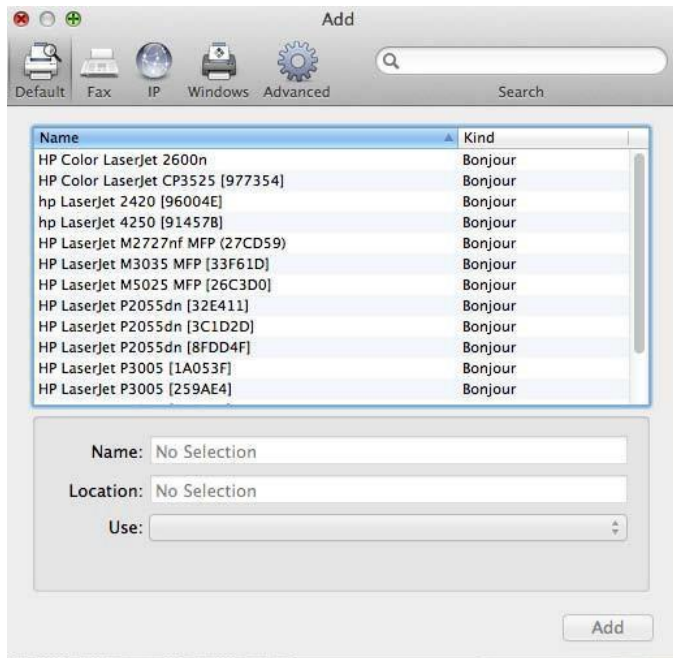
Add

Default Fax IP Windows Advanced

Search

| Name | Kind |
|---|---|
| HP Color LaserJet 2600n | Bonjour |
| HP Color LaserJet CP3525 [977354] | Bonjour |
| hp LaserJet 2420 [96004E] | Bonjour |
| hp LaserJet 4250 [91457B] | Bonjour |
| HP LaserJet M2727nf MFP (27CD59) | Bonjour |
| HP LaserJet M3035 MFP [33F61D] | Bonjour |
| HP LaserJet M5025 MFP [26C3D0] | Bonjour |
| HP LaserJet P2055dn [32E411] | Bonjour |
| HP LaserJet P2055dn [3C1D2D] | Bonjour |
| HP LaserJet P2055dn [8FDD4F] | Bonjour |
| HP LaserJet P3005 [1A053F] | Bonjour |
| HP LaserJet P3005 [259AE4] | Bonjour |

Name: No Selection

Location: No Selection

Use:

Add